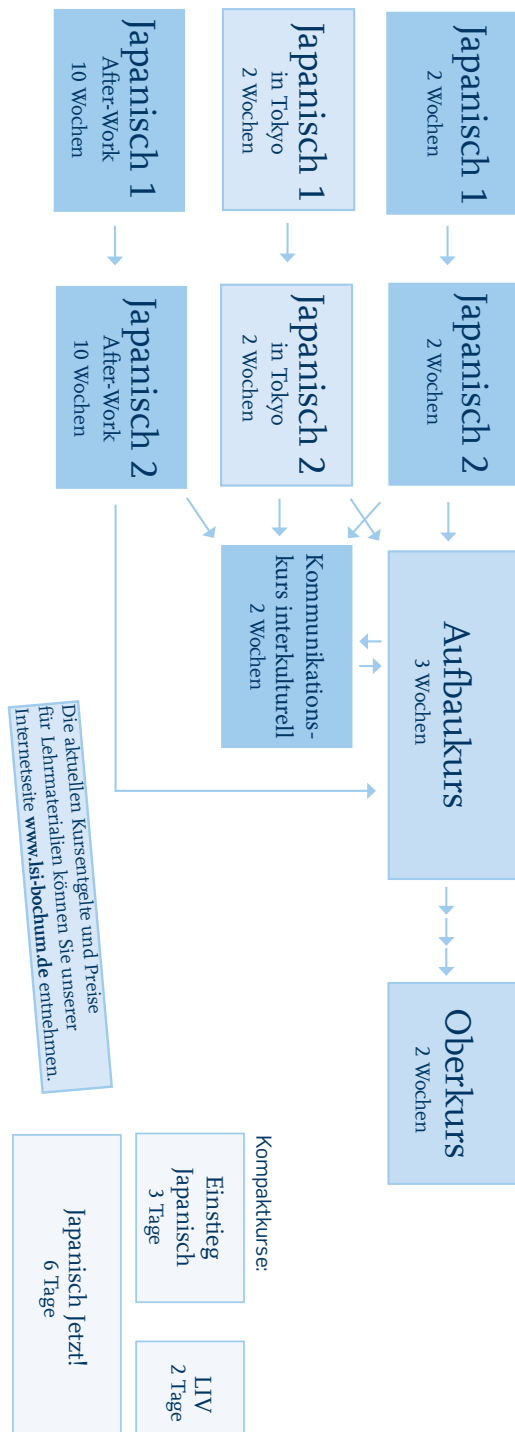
Japanisch 1
2 Wochen

Japanisch 2
2 Wochen

Aufbaukurs
3 Wochen

Oberkurs
2 Wochen

Japanisch 1
in Tokyo
2 Wochen

Japanisch 2
in Tokyo
2 Wochen

Kommunikationskurs interkulturell
2 Wochen

Japanisch 1
After-Work
10 Wochen

Japanisch 2
After-Work
10 Wochen

Die aktuellen Kursentgelte und Preise für Lehrmaterialien können Sie unserer Internetseite **www.lsi-bochum.de** entnehmen.

Kompaktkurse:

Einstieg Japanisch
3 Tage

LIV
2 Tage

Japanisch Jetzt!
6 Tage